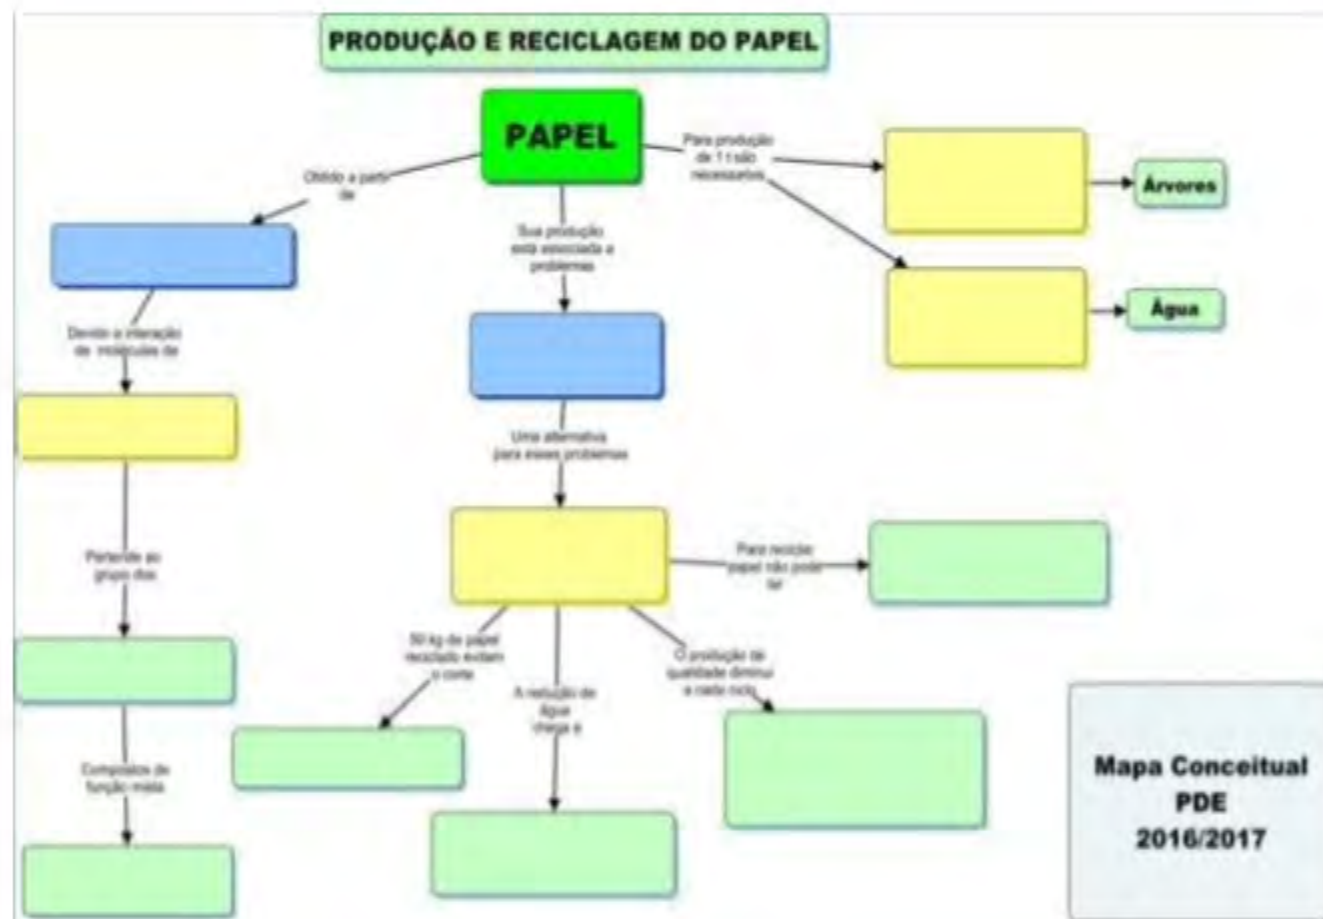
PRODUÇÃO E RECICLAGEM DO PAPEL

PAPEL

Obtido a partir de

Para produção de 1 t são necessários

Árvores

Água

Sua produção está associada a problemas

Devido a interação de moléculas de

Uma alternativa para esses problemas

Pertence ao grupo dos

Para reciclar papel não pode ter

50 kg de papel reciclado evitam o corte

A redução de água chega a

O produção de qualidade diminui a cada ciclo

Compostos de função mista

Mapa Conceitual PDE 2016/2017